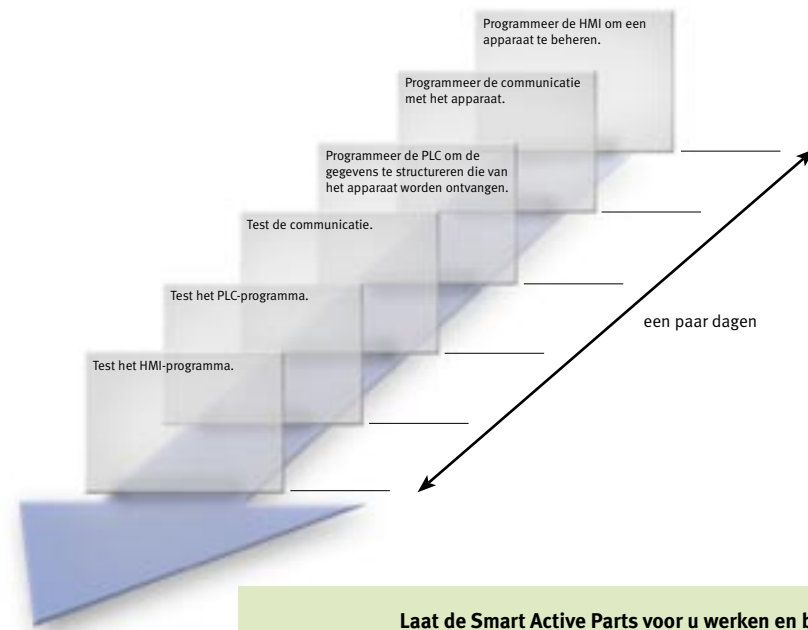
Programmeer de HMI om een apparaat te beheren.

Programmeer de communicatie met het apparaat.

Programmeer de PLC om de gegevens te structureren die van het apparaat worden ontvangen.

Test de communicatie.

Test het PLC-programma.

Test het HMI-programma.

een paar dagen

Laat de Smart Active Parts voor u werken en b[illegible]